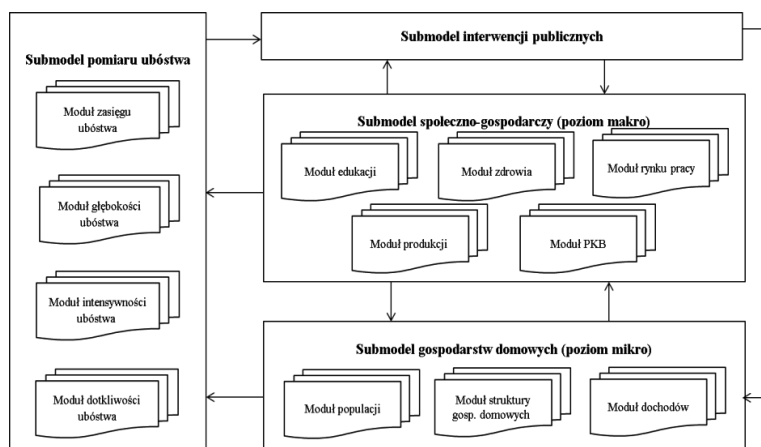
Submodel pomiaru ubóstwa

Moduł zasięgu ubóstwa

Moduł głębokości ubóstwa

Moduł intensywności ubóstwa

Moduł dotkliwości ubóstwa

Submodel interwencji publicznych

Submodel społeczno-gospodarczy (poziom makro)

Moduł edukacji

Moduł zdrowia

Moduł rynku pracy

Moduł produkcji

Moduł PKB

Submodel gospodarstw domowych (poziom mikro)

Moduł populacji

Moduł struktury gosp. domowych

Moduł dochodów